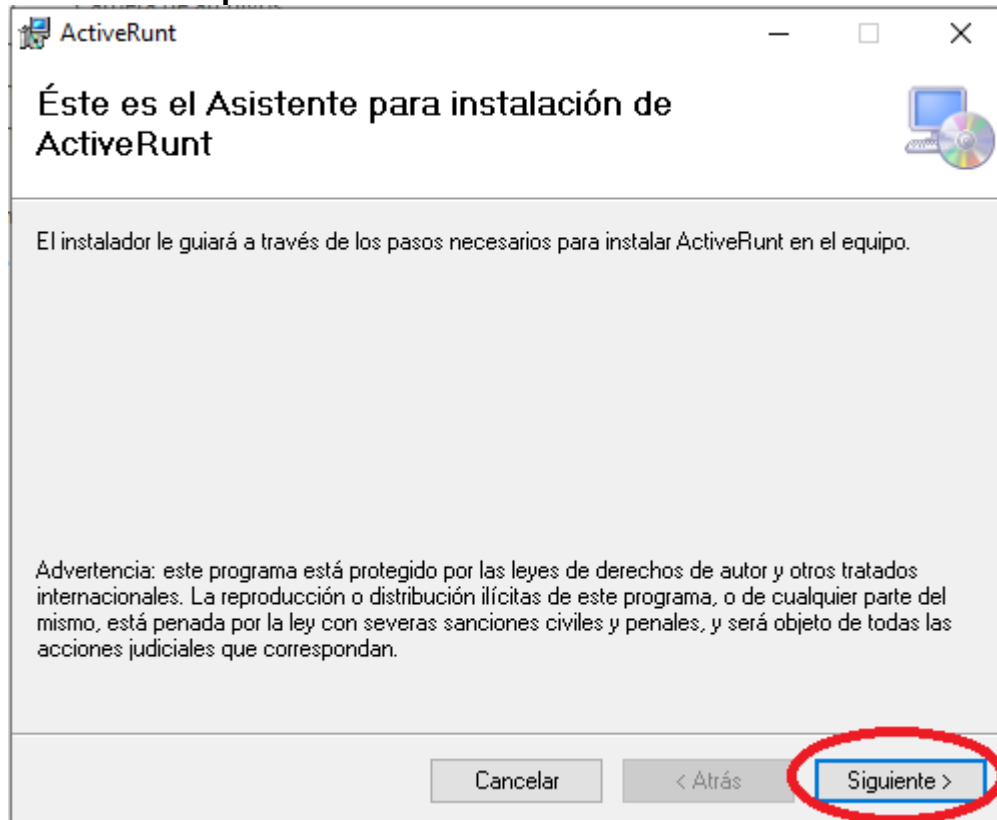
ActiveRunt

Éste es el Asistente para instalación de ActiveRunt

El instalador le guiará a través de los pasos necesarios para instalar ActiveRunt en el equipo.

Advertencia: este programa está protegido por las leyes de derechos de autor y otros tratados internacionales. La reproducción o distribución ilícitas de este programa, o de cualquier parte del mismo, está penada por la ley con severas sanciones civiles y penales, y será objeto de todas las acciones judiciales que correspondan.

Cancelar
< Atrás
Siguiente >